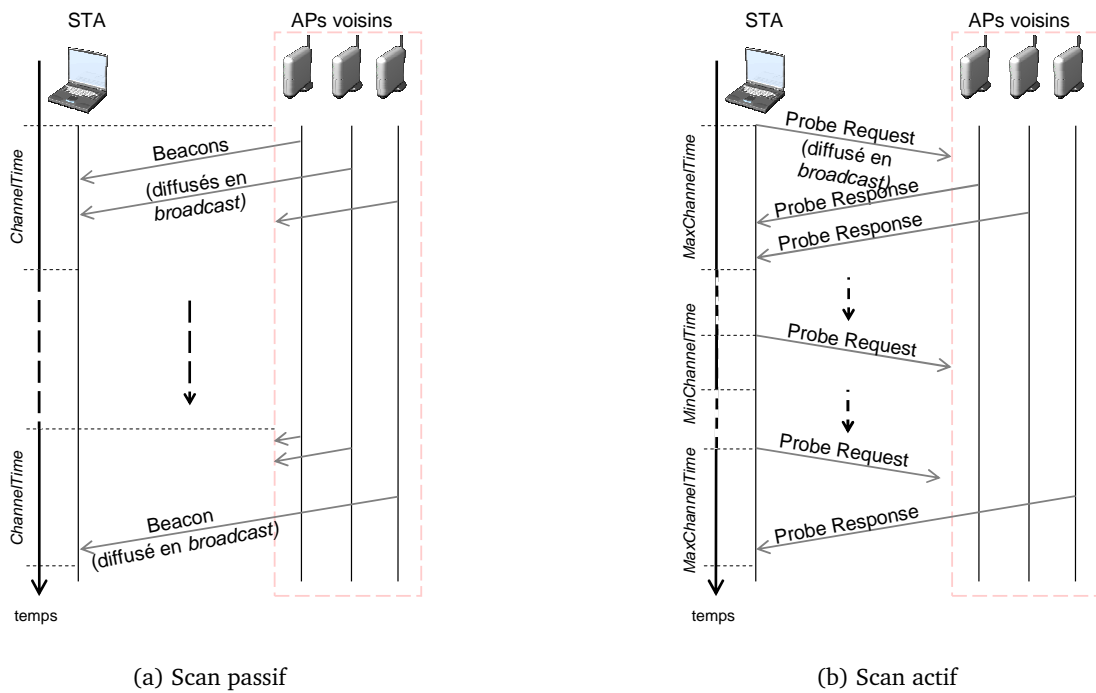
STA

APs voisins

ChannelTime

Beacons

(diffusés en broadcast)

ChannelTime

Beacon (diffusé en broadcast)

temps

(a) Scan passif

STA

APs voisins

MaxChannelTime

Probe Request (diffusé en broadcast)

Probe Response

Probe Response

MinChannelTime

Probe Request

MaxChannelTime

Probe Request

Probe Response

temps

(b) Scan actif